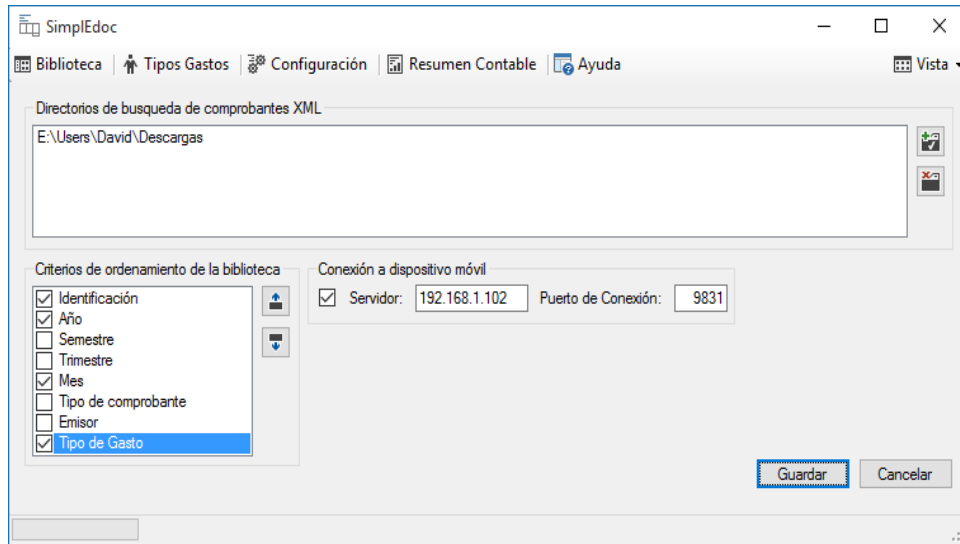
SimplEdoc

Biblioteca | Tipos Gastos | Configuración | Resumen Contable | Ayuda

Vista

Directorios de busqueda de comprobantes XML

E:\Users\David\Descargas

Criterios de ordenamiento de la biblioteca

Identificación
Año
Semestre
Trimestre
Mes
Tipo de comprobante
Emisor
Tipo de Gasto

Conexión a dispositivo móvil

Servidor: 192.168.1.102 Puerto de Conexión: 9831

Guardar Cancelar